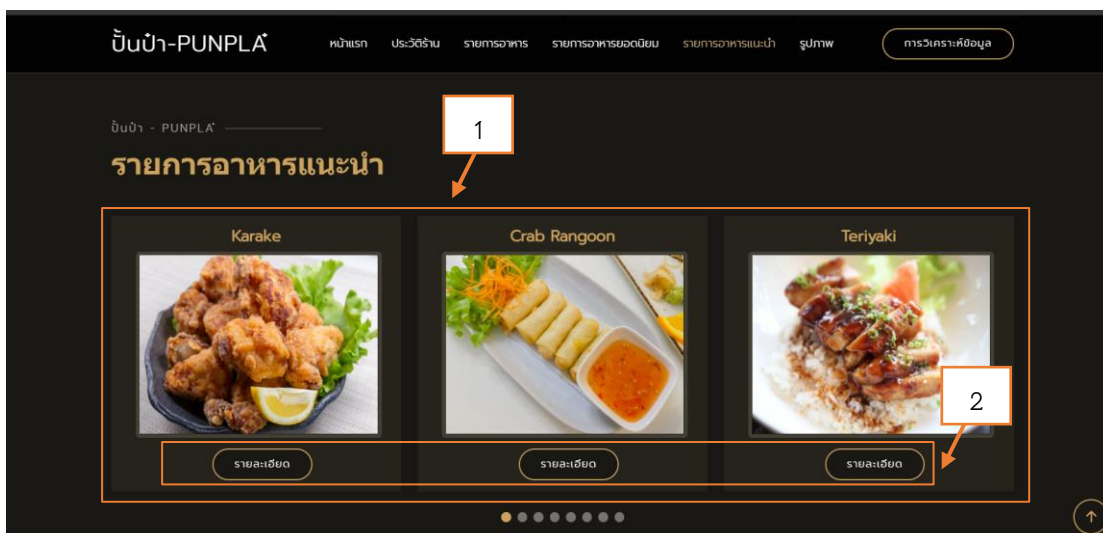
ปั้นป๋า-PUNPLA

หน้าแรก ประวัติร้าน รายการอาหาร รายการอาหารยอดนิยม รายการอาหารแนะนำ รูปภาพ การวิเคราะห์ข้อมูล

ปั้นป๋า - PUNPLA

รายการอาหารแนะนำ

1

Karake

Crab Rangoon

Teriyaki

2

รายละเอียด

รายละเอียด

รายละเอียด